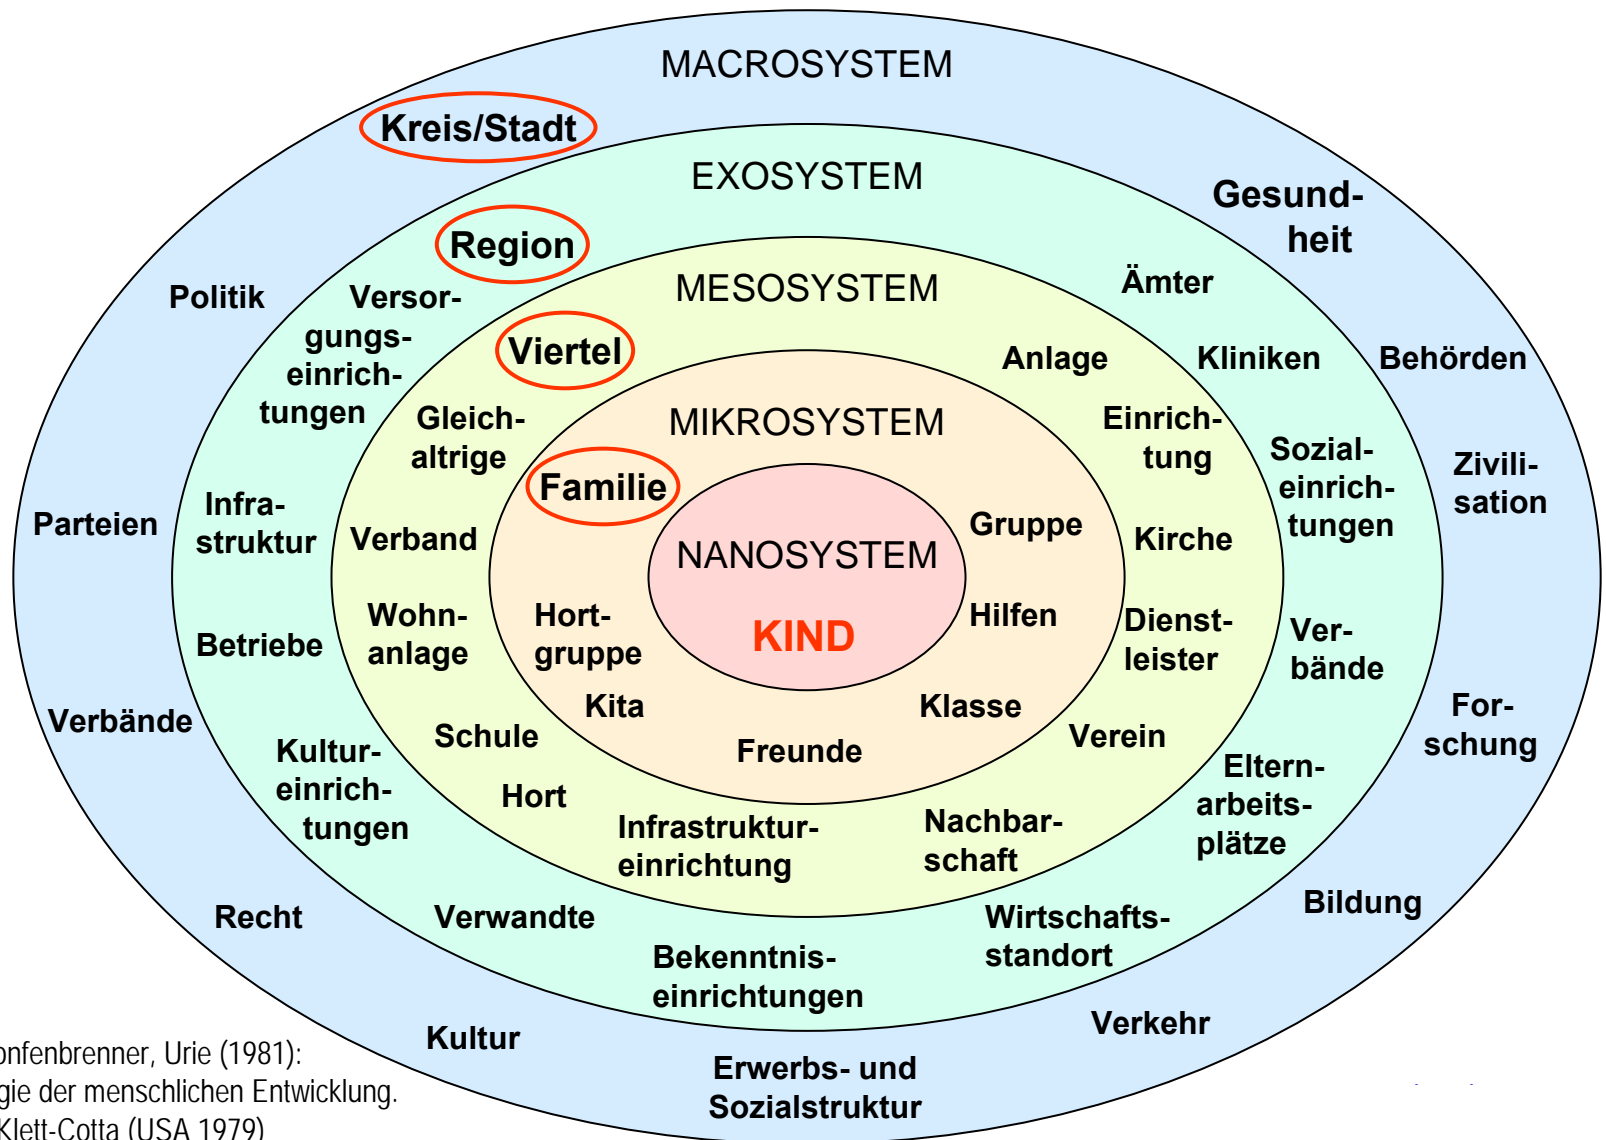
MACROSYSTEM

Kreis/Stadt

EXOSYSTEM

Gesundheit

Region

Politik

Versorgungseinrichtungen

MESOSYSTEM

Ämter

Viertel

Anlage

Kliniken

Behörden

Gleichaltrige

MIKROSYSTEM

Einrichtung

Sozialeinrichtungen

Zivilisation

Familie

Parteien

Infrastruktur

Verband

NANOSYSTEM

Gruppe

Kirche

Wohnanlage

Hortgruppe

KIND

Hilfen

Dienstleister

Verbände

Betriebe

Kita

Klasse

Forschung

Verbände

Schule

Freunde

Verein

Kultureinrichtungen

Hort

Elternarbeitsplätze

Infrastruktureinrichtung

Nachbarschaft

Bildung

Recht

Verwandte

Wirtschaftsstandort

Bekenntniseinrichtungen

Verkehr

Kultur

Erwerbs- und Sozialstruktur

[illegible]onfenbrenner, Urie (1981): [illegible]gie der menschlichen Entwicklung. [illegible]Klett-Cotta (USA 1979)